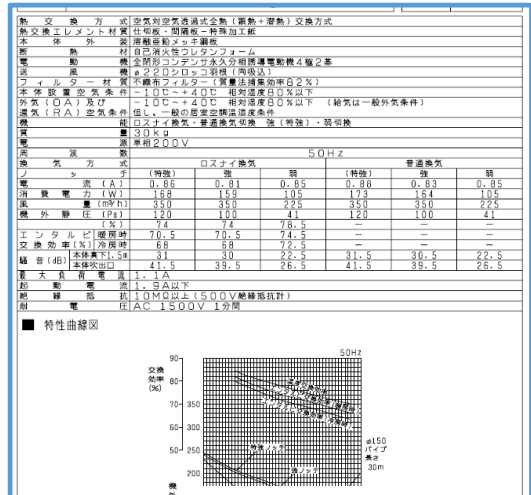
| | | | | | | |
|---|---|---|---|---|---|---|
| 熱交換方式 | 空気対空気直交式全熱（顕熱＋潜熱）交換方式 | | | | | |
| 熱交換エレメント材質 | 仕切板・間隔板－特殊加工紙 | | | | | |
| 本体外装 | 溶融亜鉛メッキ鋼板 | | | | | |
| 断熱材 | 自己消火性ウレタンフォーム | | | | | |
| 電動機 | 全閉形コンデンサ永久分相誘導電動機4極2基 | | | | | |
| 送風機 | φ220シロッコ羽根（両吸込） | | | | | |
| フィルター材質 | 不織布フィルター（質量法捕集効率82％） | | | | | |
| 本体設置空気条件 | －10℃～＋40℃　相対湿度80％以下 | | | | | |
| 外気（OA）及び還気（RA）空気条件 | －10℃～＋40℃　相対湿度80％以下　（給気は一般外気条件）但し、一般の居室空調温湿度条件 | | | | | |
| 機能 | ロスナイ換気・普通換気切換　強（特強）・弱切換 | | | | | |
| 質量 | 30kg | | | | | |
| 電源 | 単相200V | | | | | |
| 周波数 | 50Hz | | | | | |
| 換気方式 | ロスナイ換気 | | | 普通換気 | | |
| ノッチ | （特強） | 強 | 弱 | （特強） | 強 | 弱 |
| 電流（A） | 0.86 | 0.81 | 0.85 | 0.88 | 0.83 | 0.85 |
| 消費電力（W） | 168 | 159 | 105 | 173 | 164 | 105 |
| 風量（m³/h） | 350 | 350 | 225 | 350 | 350 | 225 |
| 機外静圧（Pa） | 120 | 100 | 41 | 120 | 100 | 41 |
| 機外静圧（％） | 74 | 74 | 76.5 | － | － | － |
| エンタルピ交換効率［％］暖房時 | 70.5 | 70.5 | 74.5 | － | － | － |
| 冷房時 | 68 | 68 | 72.5 | － | － | － |
| 騒音（dB）本体真下1.5m | 31 | 30 | 22.5 | 31.5 | 30.5 | 22.5 |
| 本体吹出口 | 41.5 | 39.5 | 26.5 | 41.5 | 39.5 | 26.5 |
| 最大負荷電流 | 1.1A | | | | | |
| 起動電流 | 1.9A以下 | | | | | |
| 絶縁抵抗 | 10MΩ以上（500V絶縁抵抗計） | | | | | |
| 耐電圧 | AC 1500V 1分間 | | | | | |

■ 特性曲線図

50Hz

交換効率（%）

90
80
70
60
50
40

φ150パイプ長さ30m

特強ノッチ

強ノッチ